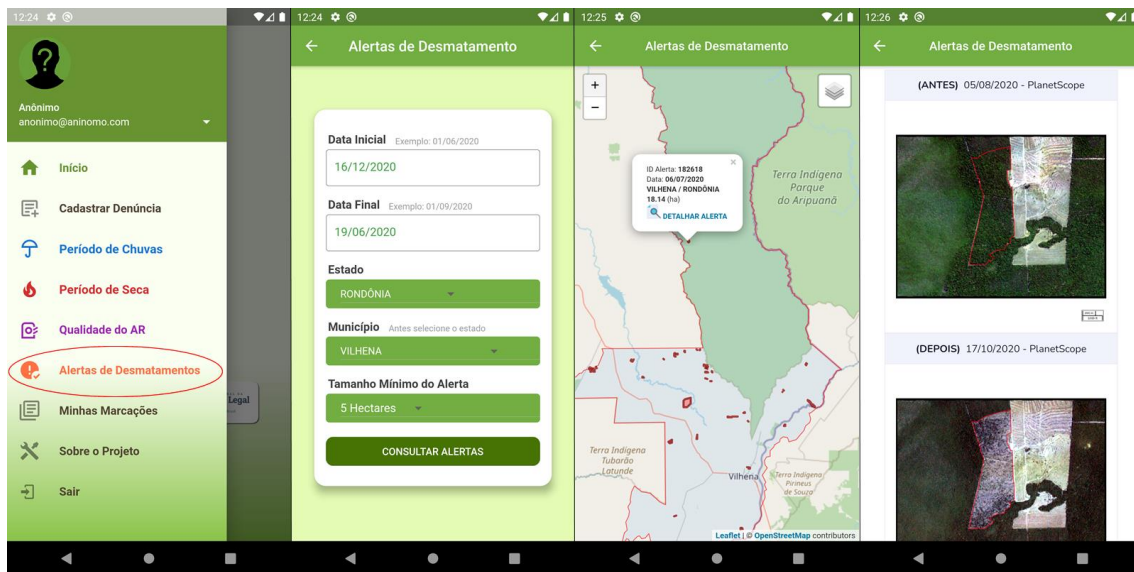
12:24

Anônimo
anonimo@aninomo.com

Início

Cadastrar Denúncia

Período de Chuvas

Período de Seca

Qualidade do AR

Alertas de Desmatamentos

Minhas Marcações

Sobre o Projeto

Sair

Legal

12:24

Alertas de Desmatamento

Data Inicial Exemplo: 01/06/2020

16/12/2020

Data Final Exemplo: 01/09/2020

19/06/2020

Estado

RONDÔNIA

Município Antes selecione o estado

VILHENA

Tamanho Mínimo do Alerta

5 Hectares

CONSULTAR ALERTAS

12:25

Alertas de Desmatamento

+
−

ID Alerta: 182618
Data: 06/07/2020
VILHENA / RONDÔNIA
18.14 (ha)
DETALHAR ALERTA

Terra Indígena Parque do Aripuanã

Terra Indígena Tubarão Latunde

Vilhena

Terra Indígena Pirineus de Souza

Leaflet | © OpenStreetMap contributors

12:26

Alertas de Desmatamento

(ANTES) 05/08/2020 - PlanetScope

(DEPOIS) 17/10/2020 - PlanetScope